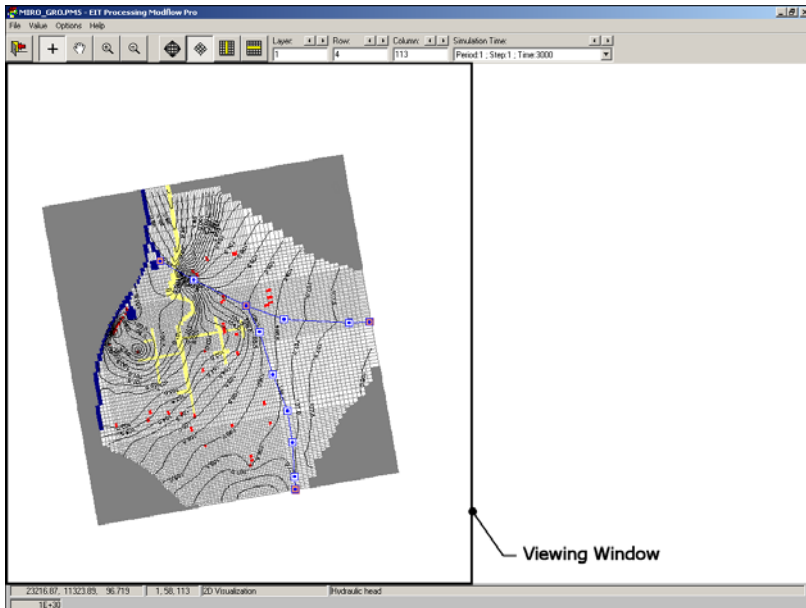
MIRO_GRO.PM5 - EIT Processing Modflow Pro

File Value Options Help

Layer: 1
Row: 4
Column: 113
Simulation Time: Period:1 ; Step:1 ; Time:3000

Viewing Window

23216.87, 11323.89, 56.719 | 1, 58, 113 | 2D Visualization | Hydraulic head

1[+3]